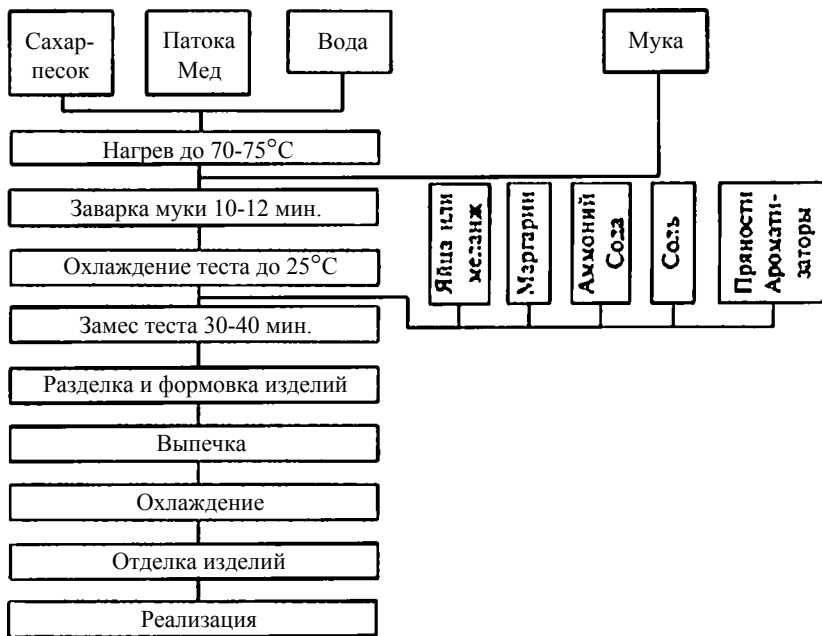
Сахар-песок

Патока Мед

Вода

Мука

Нагрев до 70-75°С

Заварка муки 10-12 мин.

Охлаждение теста до 25°С

Замес теста 30-40 мин.

Разделка и формовка изделий

Выпечка

Охлаждение

Отделка изделий

Реализация

Яйца или меланж

Маргарин

Аммоний Сода

Соль

Пряности Ароматизаторы